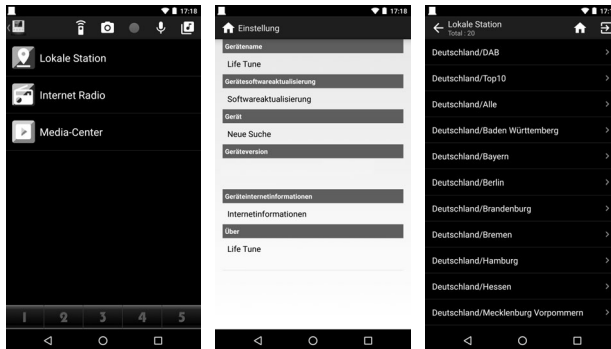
17:18

Lokale Station

Internet Radio

Media-Center

1 2 3 4 5

17:18

Einstellung

Gerätename

Life Tune

Gerätesoftwareaktualisierung

Softwareaktualisierung

Gerät

Neue Suche

Geräteversion

Geräteinternetinformationen

Internetinformationen

Über

Life Tune

17:1

Lokale Station
Total : 20

Deutschland/DAB

Deutschland/Top10

Deutschland/Alle

Deutschland/Baden Württemberg

Deutschland/Bayern

Deutschland/Berlin

Deutschland/Brandenburg

Deutschland/Bremen

Deutschland/Hamburg

Deutschland/Hessen

Deutschland/Mecklenburg Vorpommern